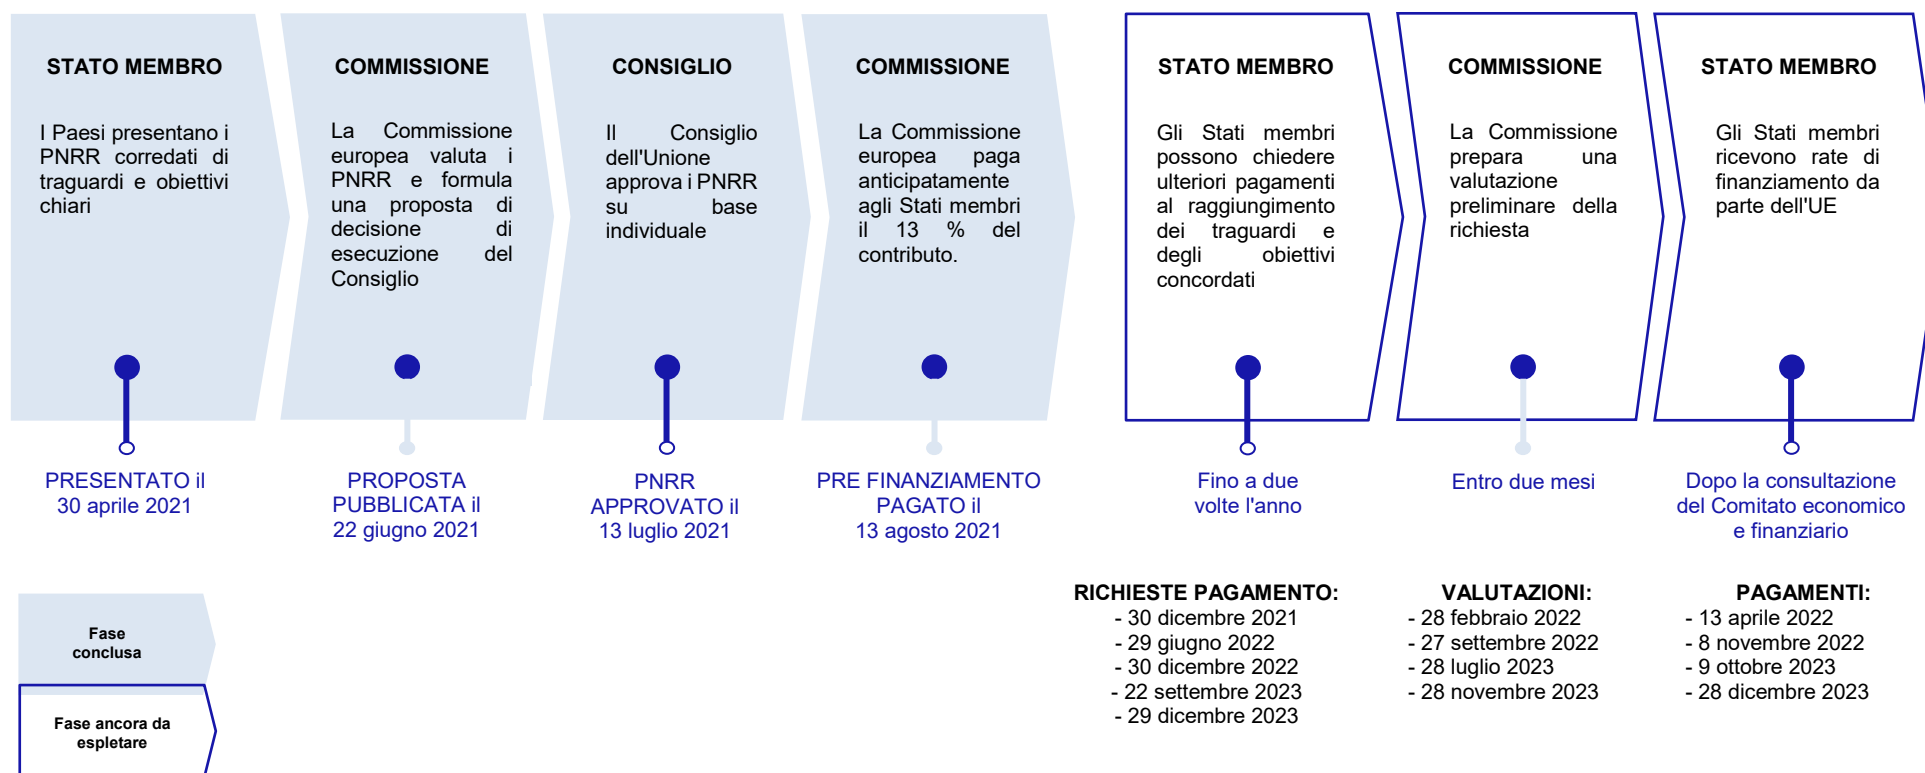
STATO MEMBRO

I Paesi presentano i PNRR corredati di traguardi e obiettivi chiari

PRESENTATO il 30 aprile 2021

COMMISSIONE

La Commissione europea valuta i PNRR e formula una proposta di decisione di esecuzione del Consiglio

PROPOSTA PUBBLICATA il 22 giugno 2021

CONSIGLIO

Il Consiglio dell'Unione approva i PNRR su base individuale

PNRR APPROVATO il 13 luglio 2021

COMMISSIONE

La Commissione europea paga anticipatamente agli Stati membri il 13 % del contributo.

PRE FINANZIAMENTO PAGATO il 13 agosto 2021

STATO MEMBRO

Gli Stati membri possono chiedere ulteriori pagamenti al raggiungimento dei traguardi e degli obiettivi concordati

Fino a due volte l'anno

COMMISSIONE

La Commissione prepara una valutazione preliminare della richiesta

Entro due mesi

STATO MEMBRO

Gli Stati membri ricevono rate di finanziamento da parte dell'UE

Dopo la consultazione del Comitato economico e finanziario

RICHIESTE PAGAMENTO:
- 30 dicembre 2021
- 29 giugno 2022
- 30 dicembre 2022
- 22 settembre 2023
- 29 dicembre 2023

VALUTAZIONI:
- 28 febbraio 2022
- 27 settembre 2022
- 28 luglio 2023
- 28 novembre 2023

PAGAMENTI:
- 13 aprile 2022
- 8 novembre 2022
- 9 ottobre 2023
- 28 dicembre 2023

Fase conclusa

Fase ancora da espletare